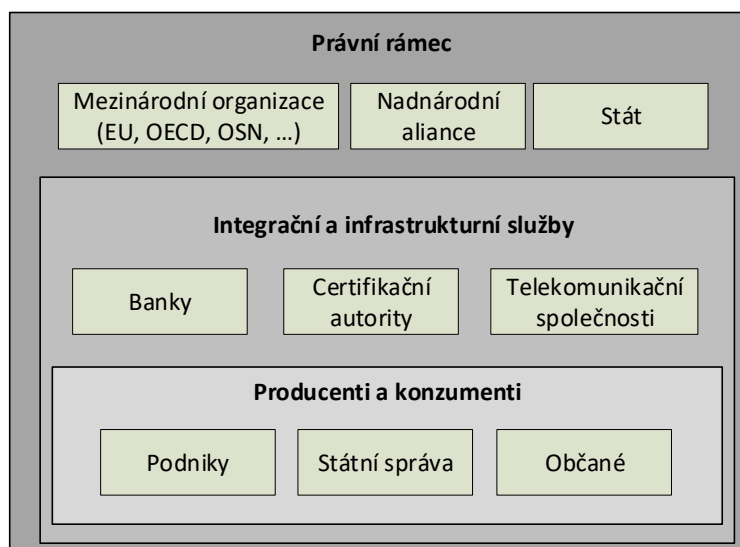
**Právní rámec**

Mezinárodní organizace (EU, OECD, OSN, …)

Nadnárodní aliance

Stát

**Integrační a infrastrukturní služby**

Banky

Certifikační autority

Telekomunikační společnosti

**Producenti a konzumenti**

Podniky

Státní správa

Občané